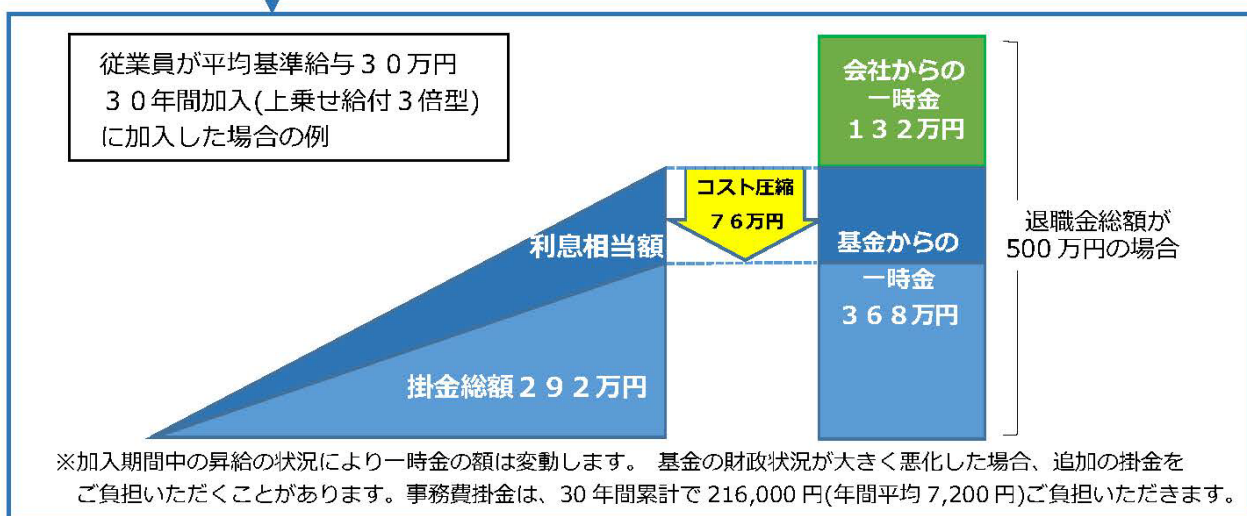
従業員が平均基準給与３０万円
３０年間加入(上乗せ給付３倍型)
に加入した場合の例

会社からの
一時金
１３２万円

コスト圧縮
７６万円

利息相当額

基金からの
一時金
３６８万円

退職金総額が
500 万円の場合

掛金総額２９２万円

※加入期間中の昇給の状況により一時金の額は変動します。 基金の財政状況が大きく悪化した場合、追加の掛金をご負担いただくことがあります。事務費掛金は、30 年間累計で 216,000 円(年間平均 7,200 円)ご負担いただきます。